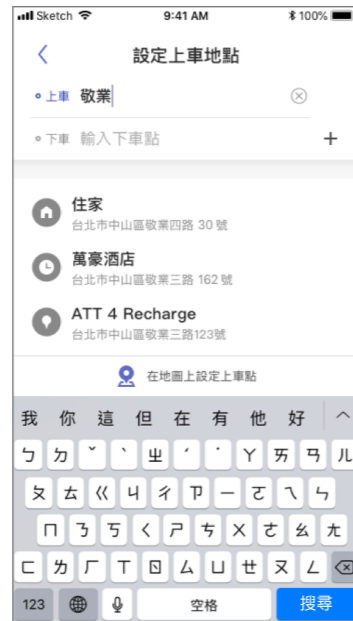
Sketch 9:41 AM 100%

<

設定上車地點

上車 敬業

下車 輸入下車點

+

住家
台北市中山區敬業四路 30 號

萬豪酒店
台北市中山區敬業三路 162 號

ATT 4 Recharge
台北市中山區敬業三路123號

在地圖上設定上車點

我 你 這 但 在 有 他 好 ^

ㄅ ㄉ ˇ ˋ ㄓ ˊ ˙ ㄚ ㄞ ㄢ ㄦ

ㄆ ㄊ ㄍ ㄐ ㄔ ㄗ ㄧ ㄛ ㄟ ㄣ

ㄇ ㄋ ㄎ ㄑ ㄕ ㄘ ㄨ ㄜ ㄠ ㄤ

ㄈ ㄌ ㄏ ㄒ ㄖ ㄙ ㄩ ㄝ ㄡ ㄥ

123 空格 搜尋